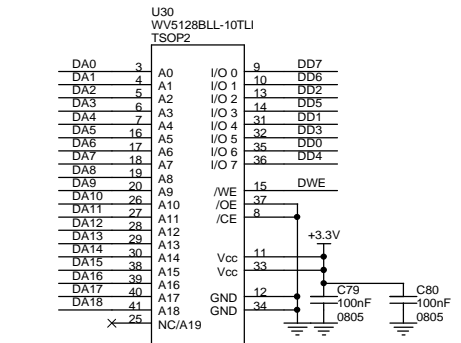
U30
WV5128BLL-10TLI
TSOP2

DA0 3 A0
DA1 4 A1
DA2 5 A2
DA3 6 A3
DA4 7 A4
DA5 16 A5
DA6 17 A6
DA7 18 A7
DA8 19 A8
DA9 20 A9
DA10 26 A10
DA11 27 A11
DA12 28 A12
DA13 29 A13
DA14 30 A14
DA15 38 A15
DA16 39 A16
DA17 40 A17
DA18 41 A18
25 NC/A19

I/O 0 9 DD7
I/O 1 10 DD6
I/O 2 13 DD2
I/O 3 14 DD5
I/O 4 31 DD1
I/O 5 32 DD3
I/O 6 35 DD0
I/O 7 36 DD4
/WE 15 DWE
/OE 37
/CE 8
+3.3V
Vcc 11
Vcc 33
GND 12
GND 34
C79
100nF
0805
C80
100nF
0805